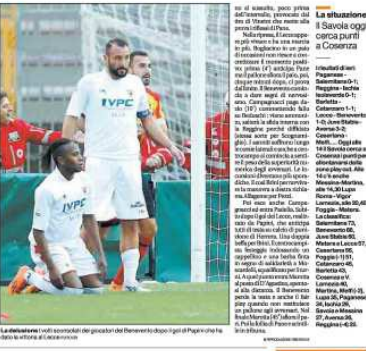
IVPC

IVPC

La delusione I volti sconsolati dei giocatori del Benevento dopo il gol di Papini che ha dato la vittoria al Lecce

al sussulto, poco prima dell'intervallo, provocato dal tiro di Vicente che esce alla destra del palo.

Nella ripresa, il Lecce appare più vivace e fa una manovra più. Bogliacino si ... più di occasioni non ... e ... evidentemente il momento ... poi ... al ... Papini ... Il Benevento ... da ... a ... si ... uomo. Campagnacci ... dal ... mantiene ... un ... di ... con ... sostenuto ... le ... da una ...

Nel ... l'infortunio ... Benevento ... dal ... Papini ... del Lecce, ... che ... del ... Pezzi.

La situazione
Il Savoia oggi cerca punti a Cosenza

I risultati di ieri: Paganese - Salernitana 0-1; Reggina - Ischia Isolaverde 0-1; Barletta - Catanzaro 1-1; Lecce - Benevento 1-0; Juve Stabia - Aversa 3-2; Casertana - Melfi ... Oggi alle 14 il Savoia cerca a Cosenza i punti per allontanarsi dalla zona play out. Alle 14:30 anche Messina - Martina, ore 14,30 Lupa Roma - Vigor Lamezia; alle 20,45 Foggia - Matera. La classifica: Salernitana 73, Benevento 68, Juve Stabia 60, Matera e Lecce 57, Casertana 56, Foggia (-1) 51, Catanzaro 46, Barletta 43, Cosenza e V. Lamezia 40, Martina, Melfi (-2), Lupa 38, Paganese 34, Ischia 28, Savoia e Messina 27, Aversa 26, Reggina (-4) 25.

©RIPRODUZIONE RISERVATA